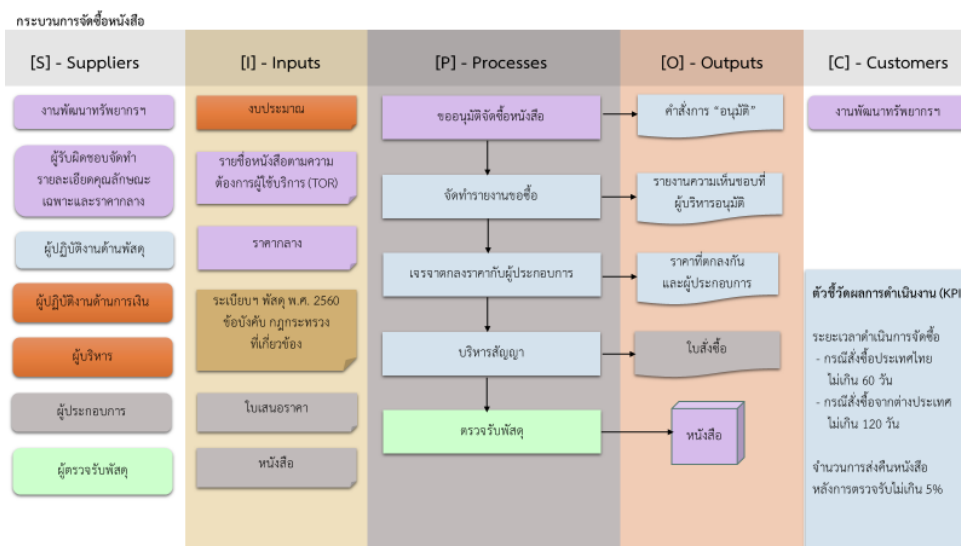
กระบวนการจัดซื้อหนังสือ

[S] - Suppliers

งานพัฒนาทรัพยากรฯ

ผู้รับผิดชอบจัดทำรายละเอียดคุณลักษณะเฉพาะและราคากลาง

ผู้ปฏิบัติงานด้านพัสดุ

ผู้ปฏิบัติงานด้านการเงิน

ผู้บริหาร

ผู้ประกอบการ

ผู้ตรวจรับพัสดุ

[I] - Inputs

งบประมาณ

รายชื่อหนังสือตามความต้องการผู้ใช้บริการ (TOR)

ราคากลาง

ระเบียบฯ พัสดุ พ.ศ. 2560 ข้อบังคับ กฎกระทรวง ที่เกี่ยวข้อง

ใบเสนอราคา

หนังสือ

[P] - Processes

ขออนุมัติจัดซื้อหนังสือ

จัดทำรายงานขอซื้อ

เจรจาตกลงราคากับผู้ประกอบการ

บริหารสัญญา

ตรวจรับพัสดุ

[O] - Outputs

คำสั่งการ "อนุมัติ"

รายงานความเห็นชอบที่ผู้บริหารอนุมัติ

ราคาที่ตกลงกันและผู้ประกอบการ

ใบสั่งซื้อ

หนังสือ

[C] - Customers

งานพัฒนาทรัพยากรฯ

ตัวชี้วัดผลการดำเนินงาน (KPI

ระยะเวลาดำเนินการจัดซื้อ
- กรณีสั่งซื้อประเทศไทย ไม่เกิน 60 วัน
- กรณีสั่งซื้อจากต่างประเทศ ไม่เกิน 120 วัน

จำนวนการส่งคืนหนังสือหลังการตรวจรับไม่เกิน 5%